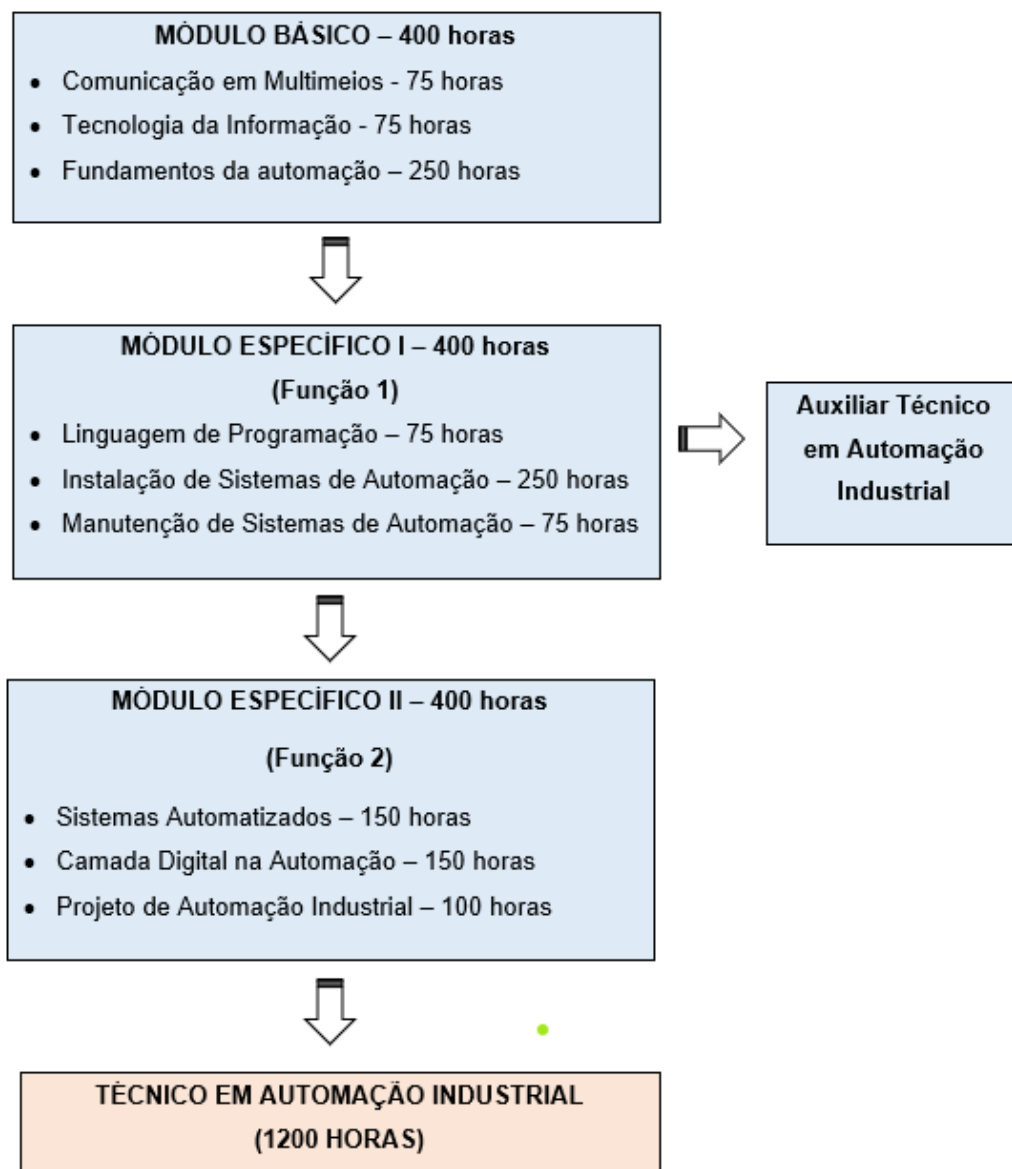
MÓDULO BÁSICO – 400 horas

- Comunicação em Multimeios - 75 horas
- Tecnologia da Informação - 75 horas
- Fundamentos da automação – 250 horas

MÓDULO ESPECÍFICO I – 400 horas

(Função 1)

- Linguagem de Programação – 75 horas
- Instalação de Sistemas de Automação – 250 horas
- Manutenção de Sistemas de Automação – 75 horas

Auxiliar Técnico em Automação Industrial

MÓDULO ESPECÍFICO II – 400 horas

(Função 2)

- Sistemas Automatizados – 150 horas
- Camada Digital na Automação – 150 horas
- Projeto de Automação Industrial – 100 horas

TÉCNICO EM AUTOMAÇÃO INDUSTRIAL

(1200 HORAS)